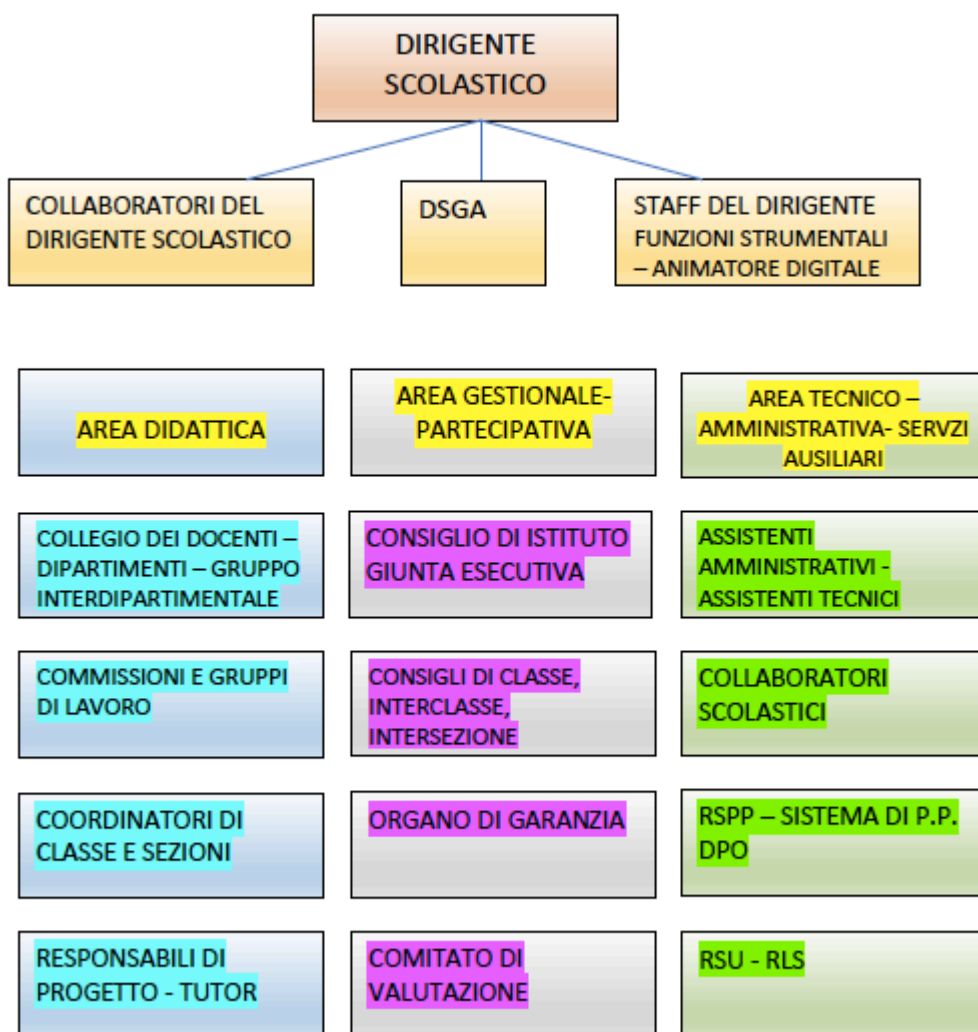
DIRIGENTE SCOLASTICO

COLLABORATORI DEL DIRIGENTE SCOLASTICO

DSGA

STAFF DEL DIRIGENTE FUNZIONI STRUMENTALI – ANIMATORE DIGITALE

AREA DIDATTICA

AREA GESTIONALE-PARTECIPATIVA

AREA TECNICO – AMMINISTRATIVA- SERVZI AUSILIARI

COLLEGIO DEI DOCENTI – DIPARTIMENTI – GRUPPO INTERDIPARTIMENTALE

CONSIGLIO DI ISTITUTO GIUNTA ESECUTIVA

ASSISTENTI AMMINISTRATIVI - ASSISTENTI TECNICI

COMMISSIONI E GRUPPI DI LAVORO

CONSIGLI DI CLASSE, INTERCLASSE, INTERSEZIONE

COLLABORATORI SCOLASTICI

COORDINATORI DI CLASSE E SEZIONI

ORGANO DI GARANZIA

RSPP – SISTEMA DI P.P. DPO

RESPONSABILI DI PROGETTO - TUTOR

COMITATO DI VALUTAZIONE

RSU - RLS